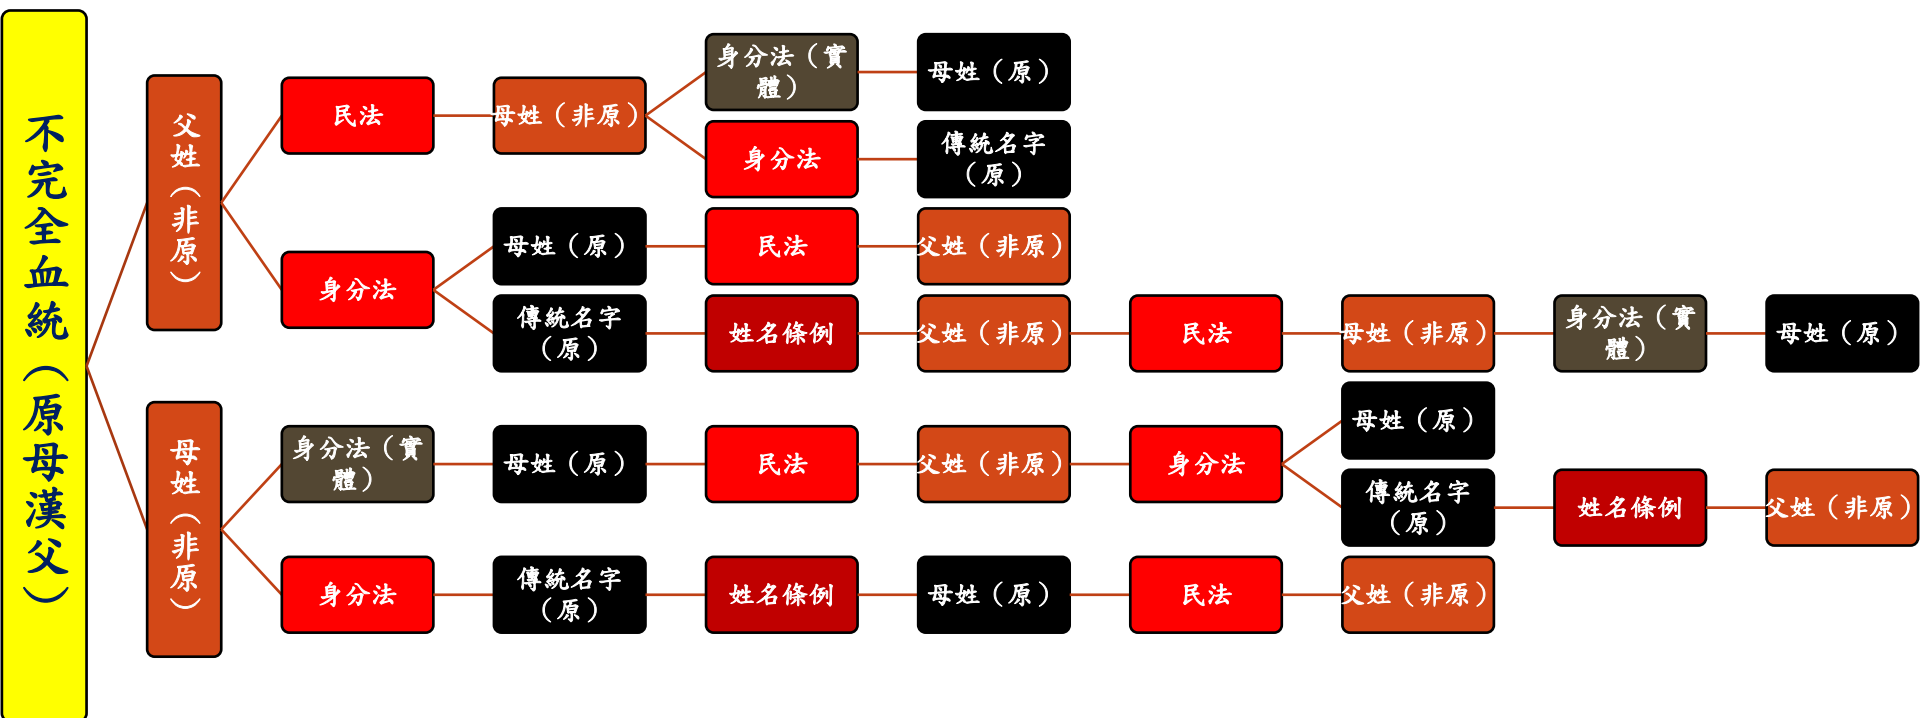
不完全血統（原母漢父）

父姓（非原）

民法

母姓（非原）

身分法（實體）

母姓（原）

身分法

傳統名字（原）

身分法

母姓（原）

民法

父姓（非原）

傳統名字（原）

姓名條例

父姓（非原）

民法

母姓（非原）

身分法（實體）

母姓（原）

母姓（非原）

身分法（實體）

母姓（原）

民法

父姓（非原）

身分法

母姓（原）

傳統名字（原）

姓名條例

父姓（非原）

身分法

傳統名字（原）

姓名條例

母姓（原）

民法

父姓（非原）